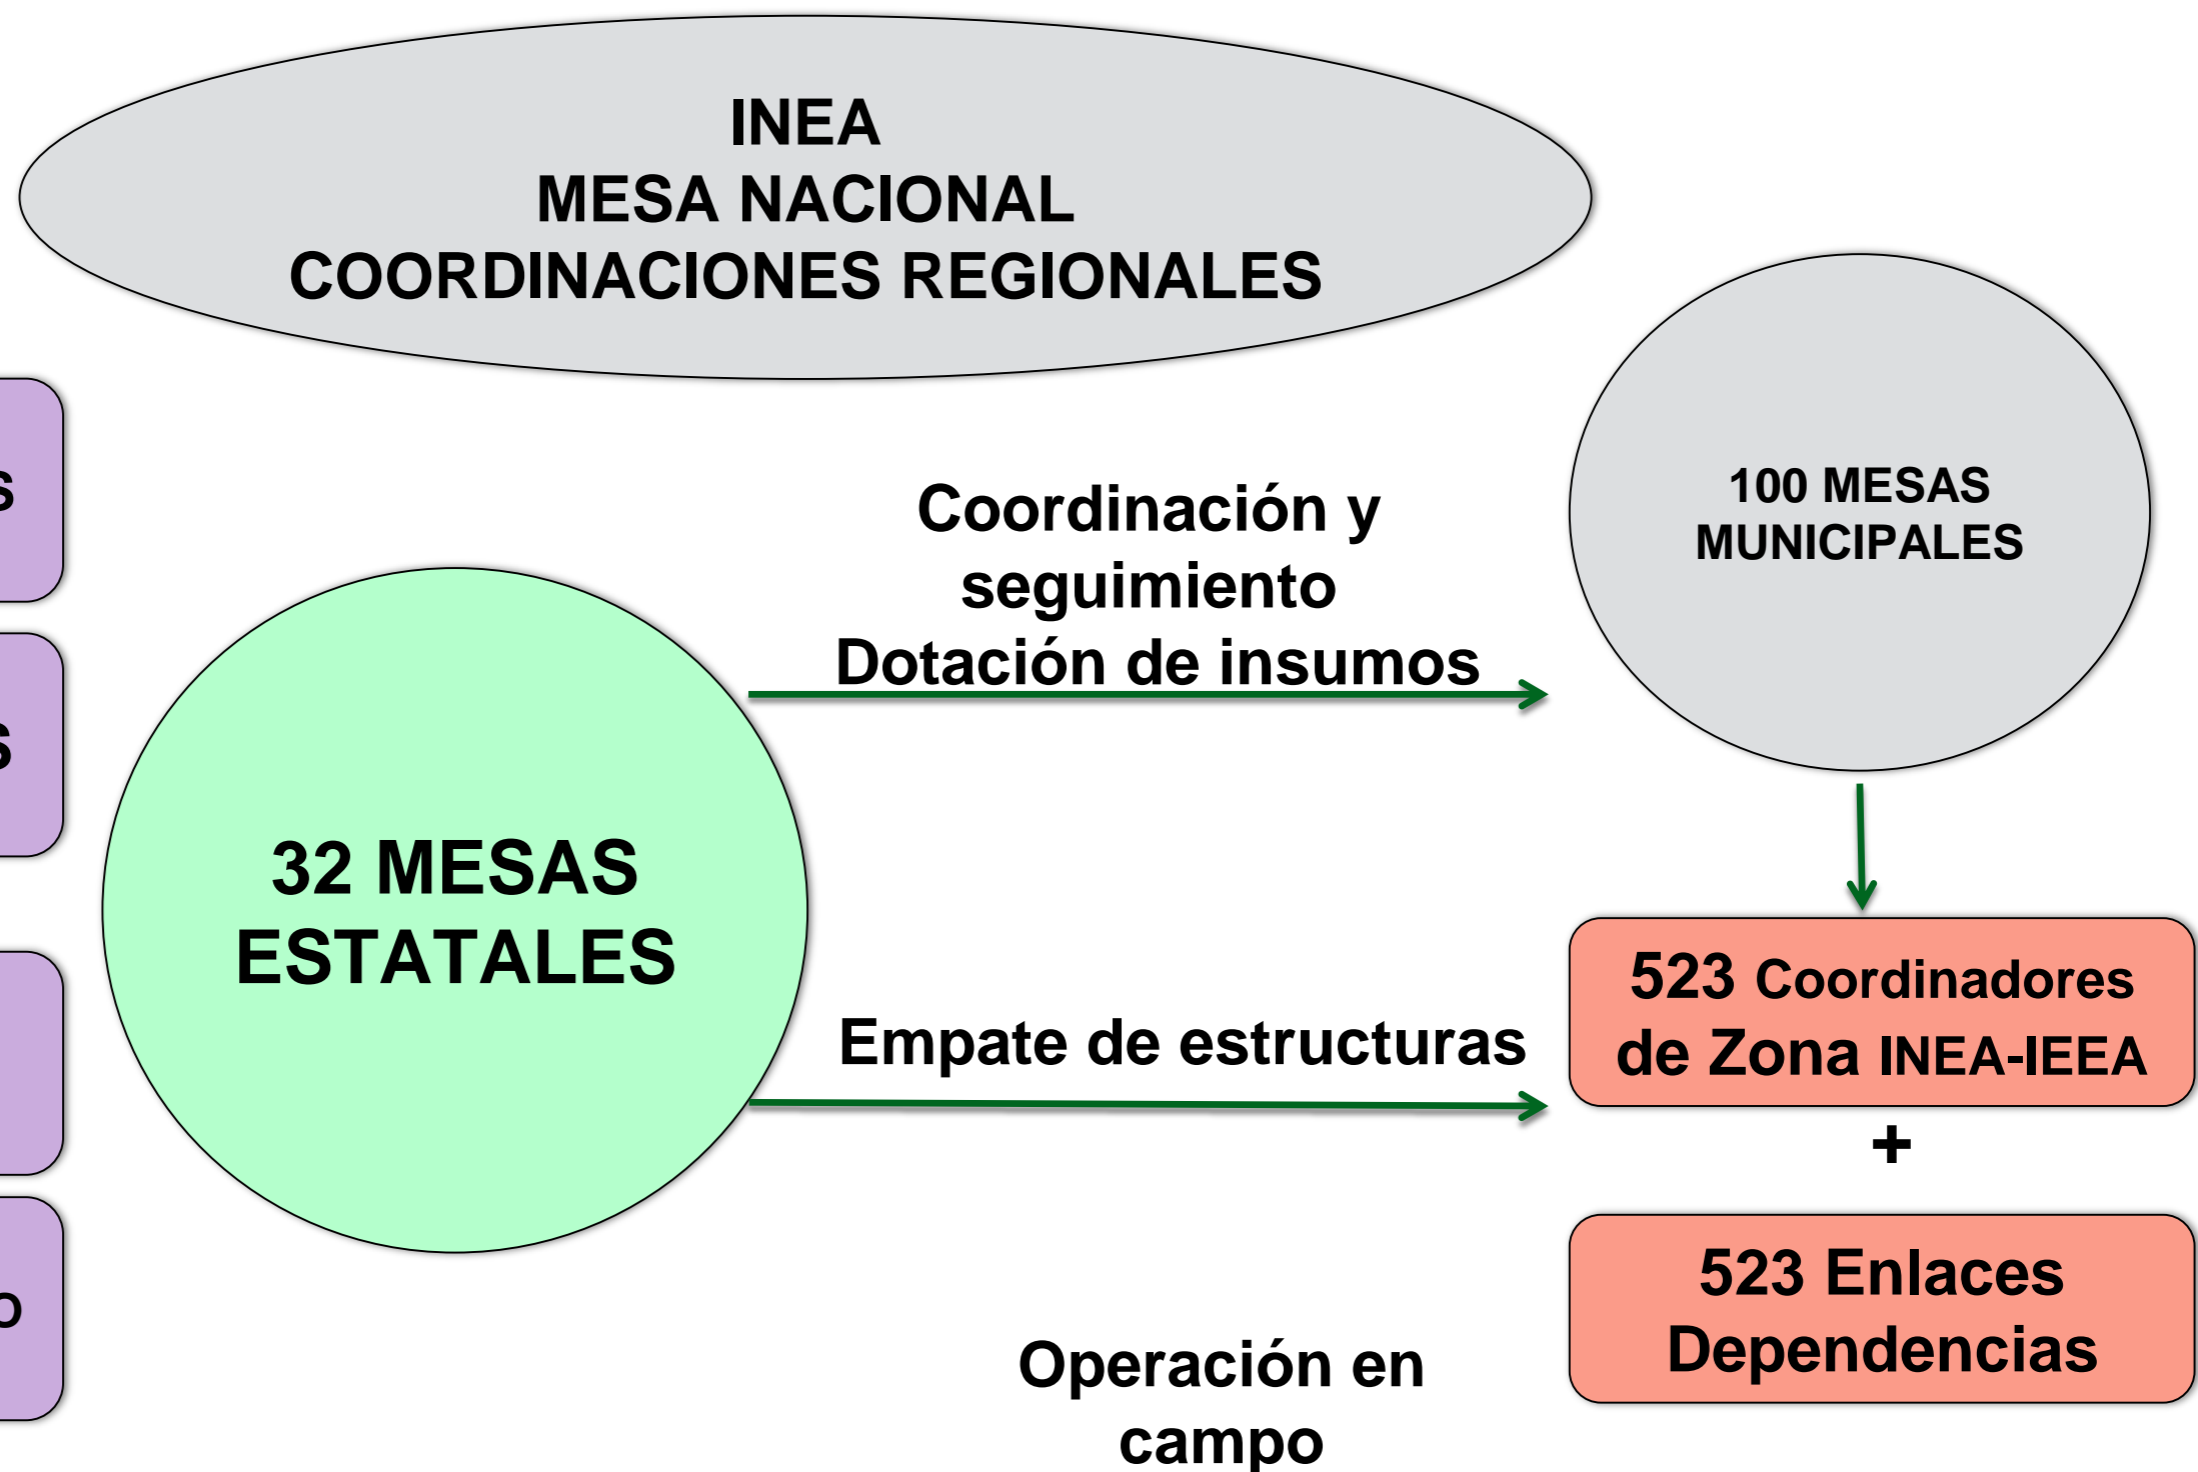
INEA
MESA NACIONAL
COORDINACIONES REGIONALES

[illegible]s

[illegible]s

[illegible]o

32 MESAS ESTATALES

Coordinación y seguimiento
Dotación de insumos

100 MESAS MUNICIPALES

Empate de estructuras

523 Coordinadores de Zona INEA-IEEA

+

523 Enlaces Dependencias

Operación en campo